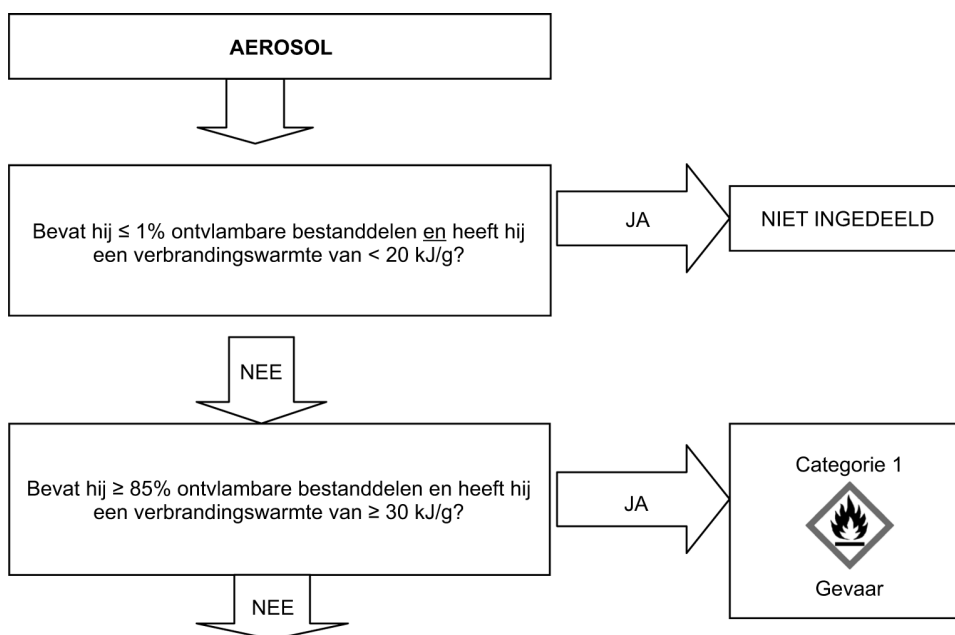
AEROSOL

Bevat hij ≤ 1% ontvlambare bestanddelen en heeft hij een verbrandingswarmte van < 20 kJ/g?

JA

NIET INGEDEELD

NEE

Bevat hij ≥ 85% ontvlambare bestanddelen en heeft hij een verbrandingswarmte van ≥ 30 kJ/g?

JA

Categorie 1

Gevaar

NEE